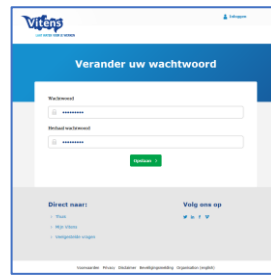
Vitens

Inloggen

Verander uw wachtwoord

Wachtwoord

••••••••••

Herhaal wachtwoord

••••••••••

Opslaan

Direct naar:

Thuis

Mijn Vitens

Veelgestelde vragen

Volg ons op

Voorwaarden Privacy Disclaimer Beveiligingsmelding Organisation (english)